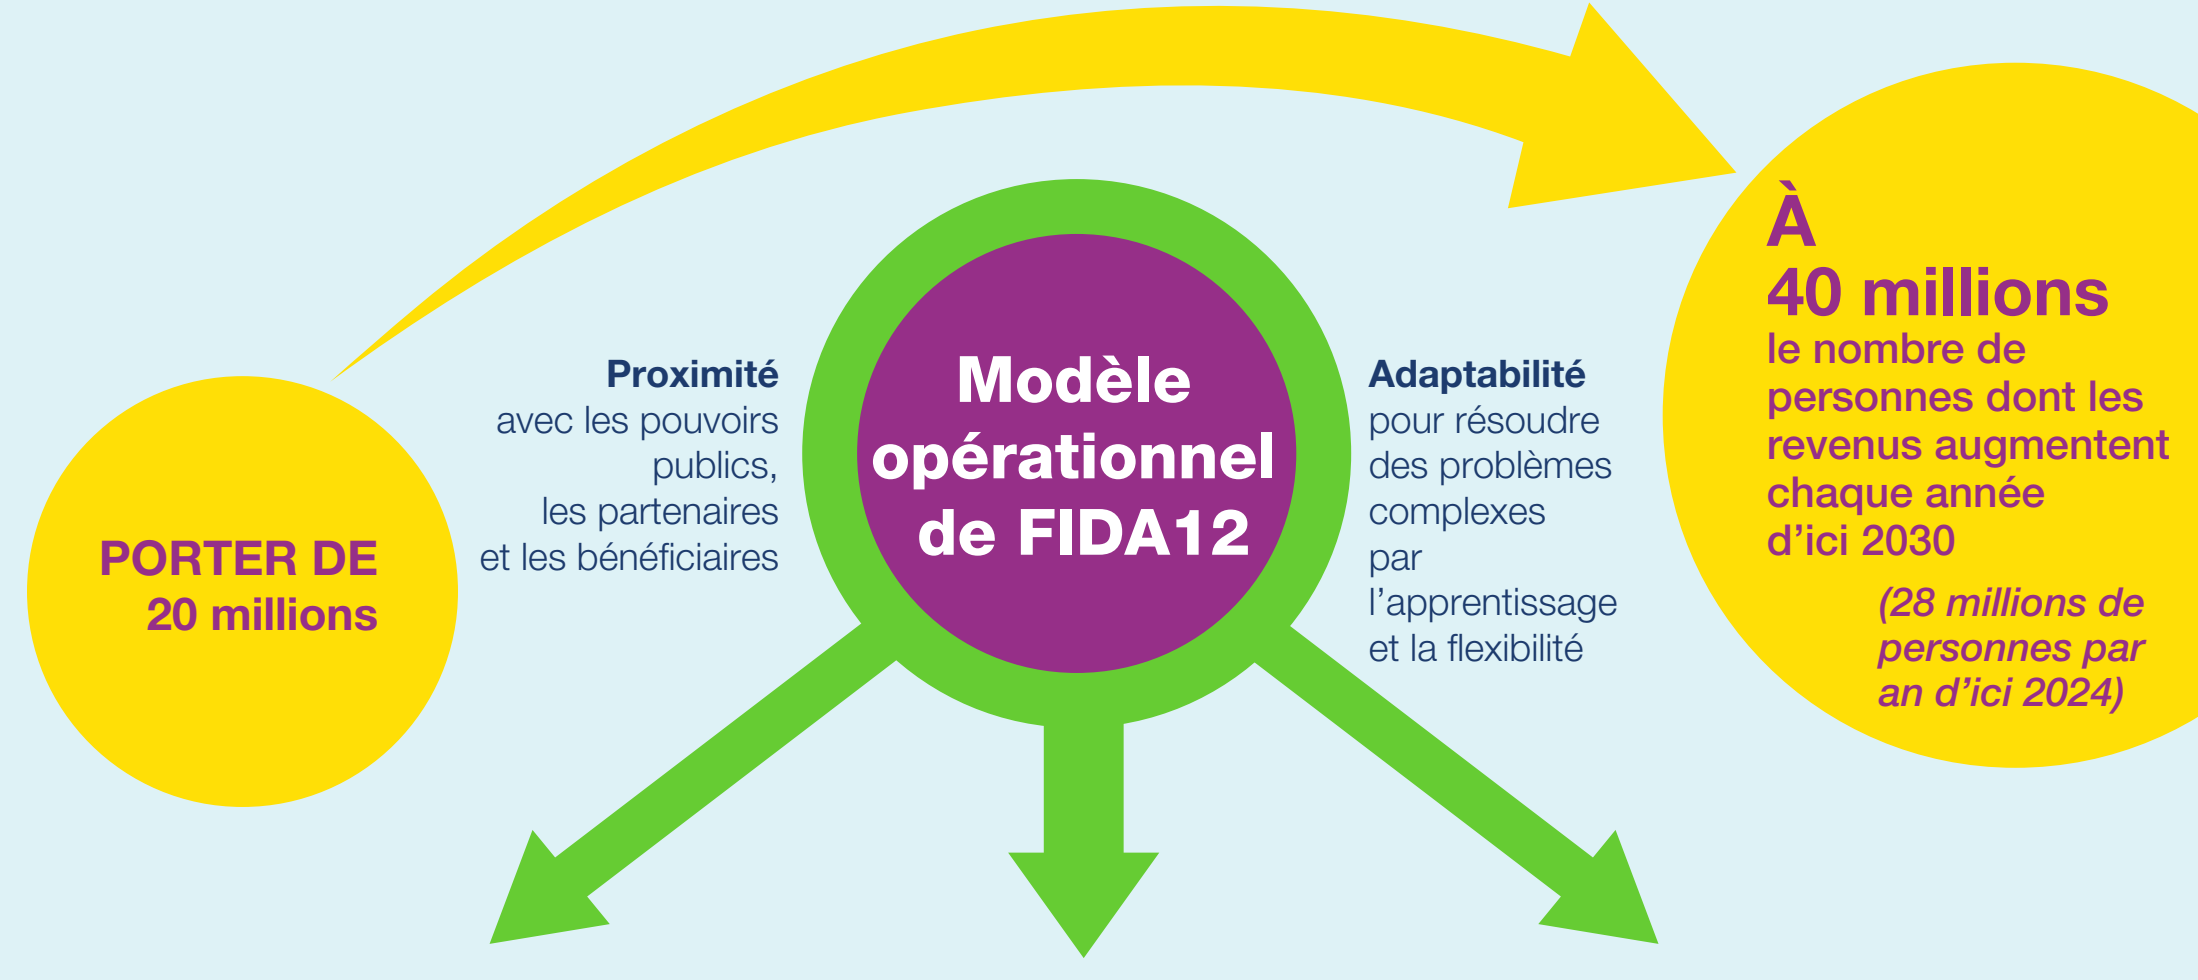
PORTER DE
20 millions

Proximité
avec les pouvoirs publics,
les partenaires
et les bénéficiaires

Modèle opérationnel de FIDA12

Adaptabilité
pour résoudre des problèmes complexes par l'apprentissage et la flexibilité

À
40 millions
le nombre de personnes dont les revenus augmentent chaque année d'ici 2030

(28 millions de personnes par an d'ici 2024)